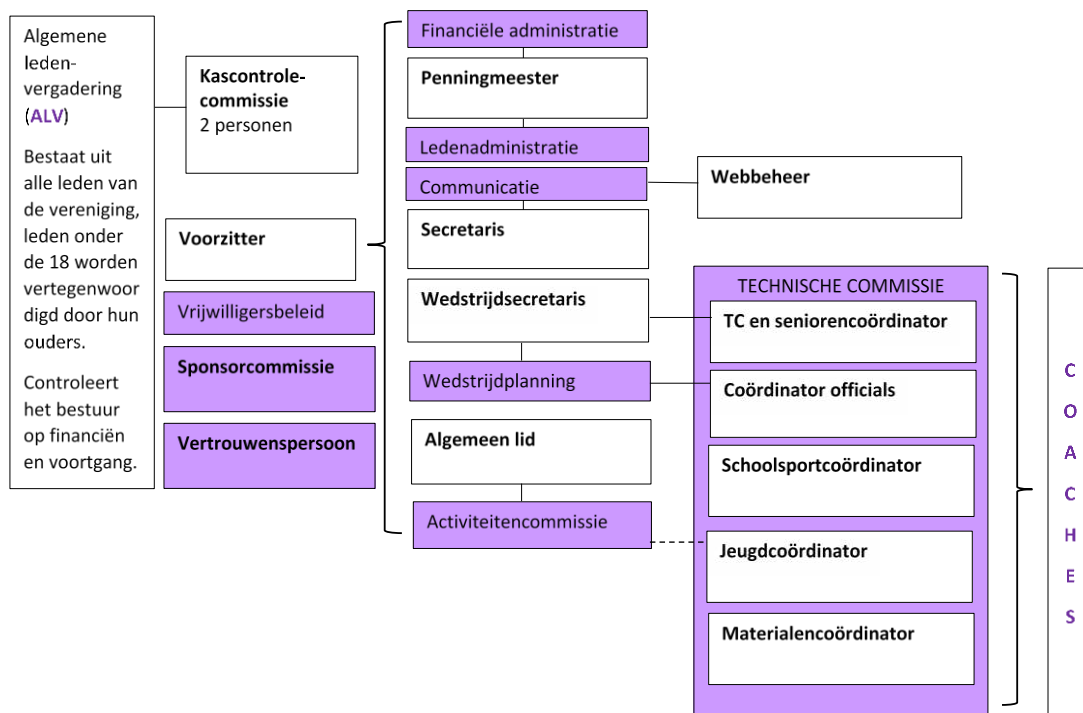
Algemene ledenvergadering (ALV)

Bestaat uit alle leden van de vereniging, leden onder de 18 worden vertegenwoordigd door hun ouders.

Controleert het bestuur op financiën en voortgang.

Kascontrolecommissie
2 personen

Voorzitter

Vrijwilligersbeleid

Sponsorcommissie

Vertrouwenspersoon

Financiële administratie

Penningmeester

Ledenadministratie

Communicatie

Webbeheer

Secretaris

Wedstrijdsecretaris

Wedstrijdplanning

Algemeen lid

Activiteitencommissie

TECHNISCHE COMMISSIE

TC en seniorencoördinator

Coördinator officials

Schoolsportcoördinator

Jeugdcoördinator

Materialencoördinator

C O A C H E S